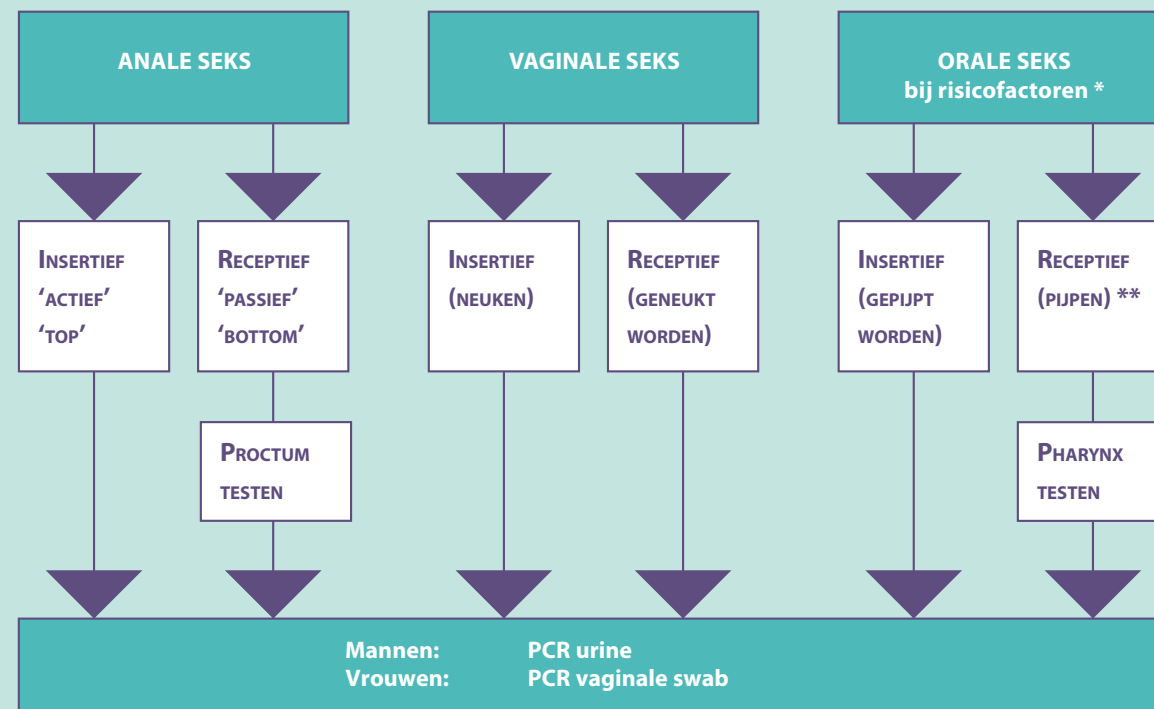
ANALE SEKS

VAGINALE SEKS

ORALE SEKS
bij risicofactoren *

INSERTIEF 'ACTIEF' 'TOP'

RECEPTIEF 'PASSIEF' 'BOTTOM'

INSERTIEF (NEUKEN)

RECEPTIEF (GENEUKT WORDEN)

INSERTIEF (GEPIJPT WORDEN)

RECEPTIEF (PIJPEN) **

PROCTUM TESTEN

PHARYNX TESTEN

Mannen: PCR urine
Vrouwen: PCR vaginale swab